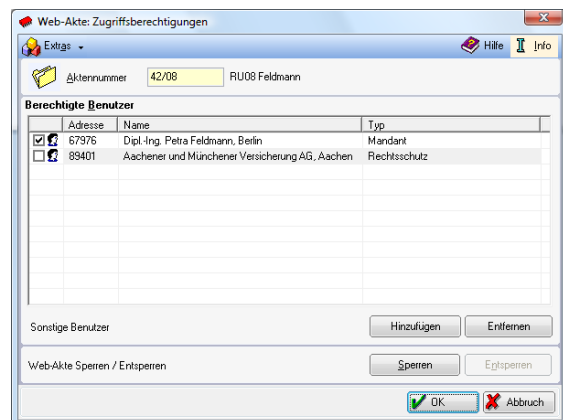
Web-Akte: Zugriffsberechtigungen

Extras

Hilfe Info

Aktennummer 42/08 RU08 Feldmann

Berechtigte Benutzer

| | Adresse | Name | Typ |
|---|---|---|---|
| ☑ | 67976 | Dipl.-Ing. Petra Feldmann, Berlin | Mandant |
| ☐ | 89401 | Aachener und Münchener Versicherung AG, Aachen | Rechtsschutz |

Sonstige Benutzer

Hinzufügen Entfernen

Web-Akte Sperren / Entsperren

Sperren Entsperren

OK Abbruch